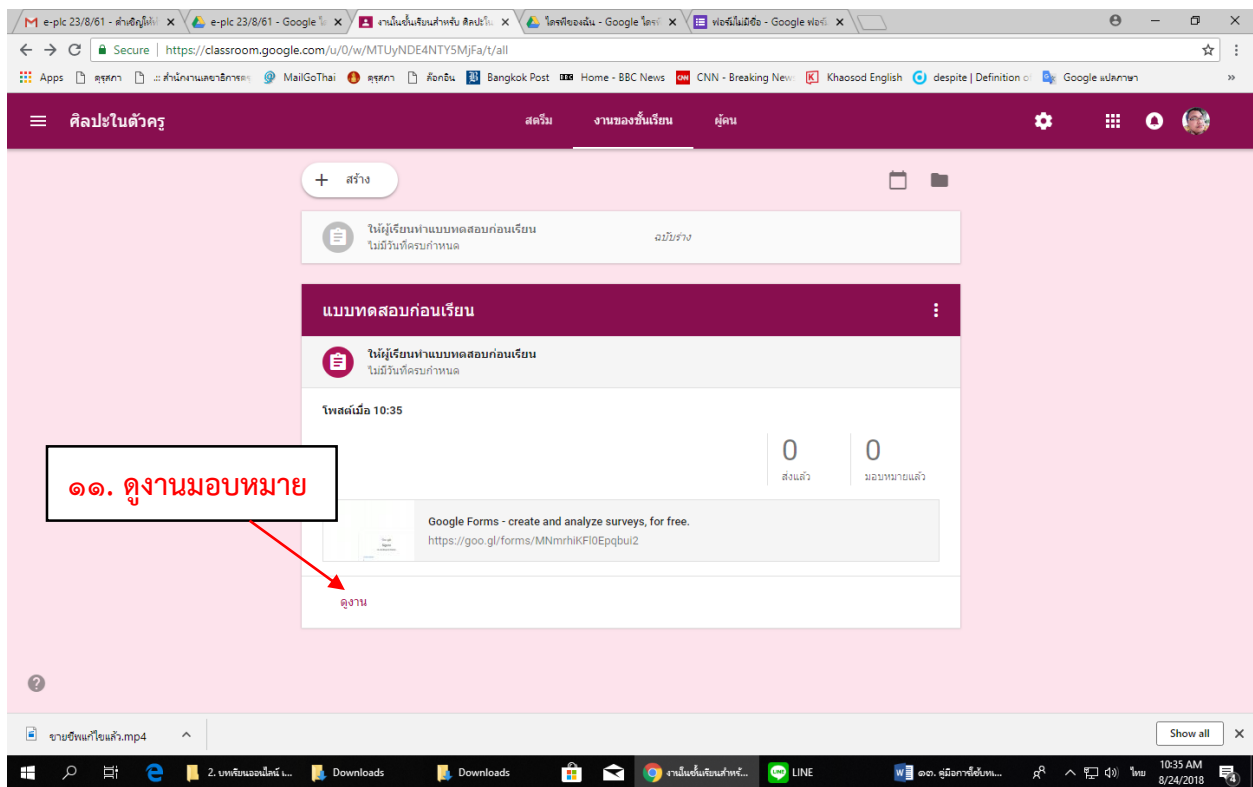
e-plc 23/8/61 - คำเชิญให้
e-plc 23/8/61 - Google
งานในชั้นเรียนสำหรับ ศิลปะใน
ไดรฟ์ของฉัน - Google ไดรฟ์
ฟอร์มไม่มีชื่อ - Google ฟอร์ม

Secure https://classroom.google.com/u/0/w/MTUyNDE4NTY5MjFa/t/all

Apps คุรุสภา .:: สำนักงานเลขาธิการ MailGoThai คุรุสภา ล็อกอิน Bangkok Post Home - BBC News CNN - Breaking News Khaosod English despite | Definition of Google แปลภาษา

ศิลปะในตัวครู
สตรีม งานของชั้นเรียน ผู้คน

สร้าง

ให้ผู้เรียนทำแบบทดสอบก่อนเรียน
ไม่มีวันที่ครบกำหนด
ฉบับร่าง

แบบทดสอบก่อนเรียน

ให้ผู้เรียนทำแบบทดสอบก่อนเรียน
ไม่มีวันที่ครบกำหนด

โพสต์เมื่อ 10:35

0
ส่งแล้ว
0
มอบหมายแล้ว

๑๑. ดูงานมอบหมาย

Google Forms - create and analyze surveys, for free.
https://goo.gl/forms/MNmrhiKFI0Epqbui2

ดูงาน

ขายปีพแก้ไขแล้ว.mp4
Show all

2. บทเรียนออนไลน์ ...
Downloads
Downloads
งานในชั้นเรียนสำหรั...
LINE
๑๓. คู่มือการใช้งาน...
ไทย
10:35 AM
8/24/2018